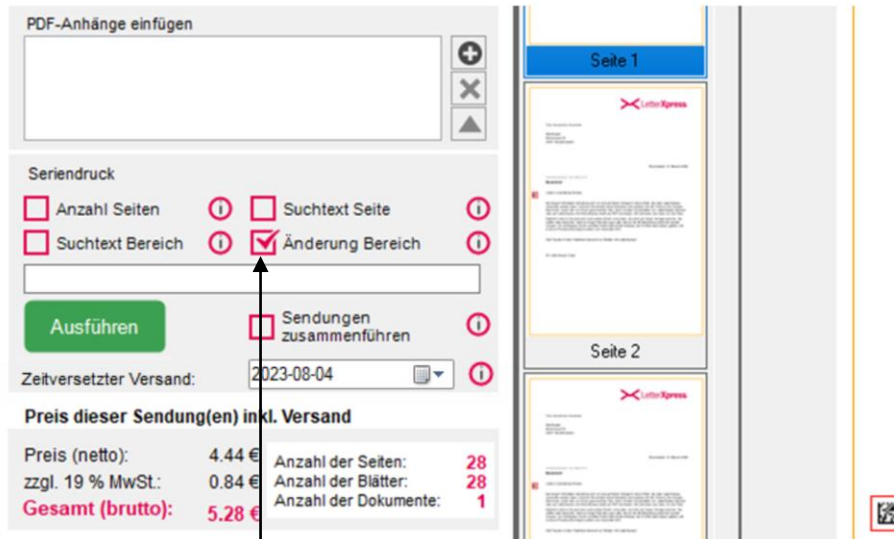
PDF-Anhänge einfügen

Seriendruck

Anzahl Seiten

Suchtext Seite

Suchtext Bereich

Änderung Bereich

Ausführen

Sendungen zusammenführen

Zeitversetzter Versand:

2023-08-04

Preis dieser Sendung(en) inkl. Versand

| | |
|---|---|
| Preis (netto): | 4.44 € |
| zzgl. 19 % MwSt.: | 0.84 € |
| Gesamt (brutto): | 5.28 € |

| | |
|---|---|
| Anzahl der Seiten: | 28 |
| Anzahl der Blätter: | 28 |
| Anzahl der Dokumente: | 1 |

Seite 1

LetterXpress

Seite 2

LetterXpress